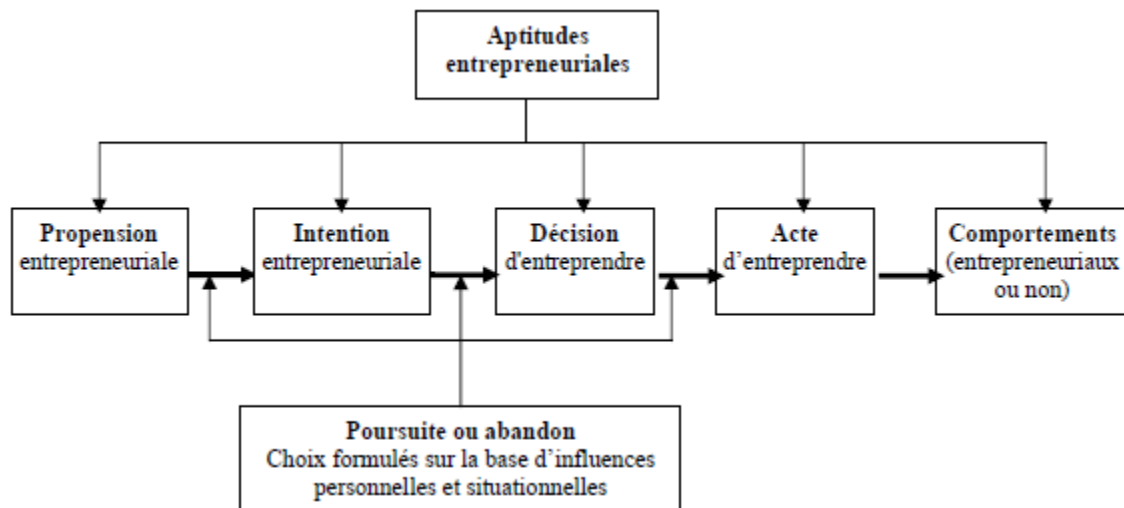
Aptitudes entrepreneuriales

Propension entrepreneuriale

Intention entrepreneuriale

Décision d'entreprendre

Acte d'entreprendre

Comportements (entrepreneuriaux ou non)

Poursuite ou abandon
Choix formulés sur la base d'influences personnelles et situationnelles